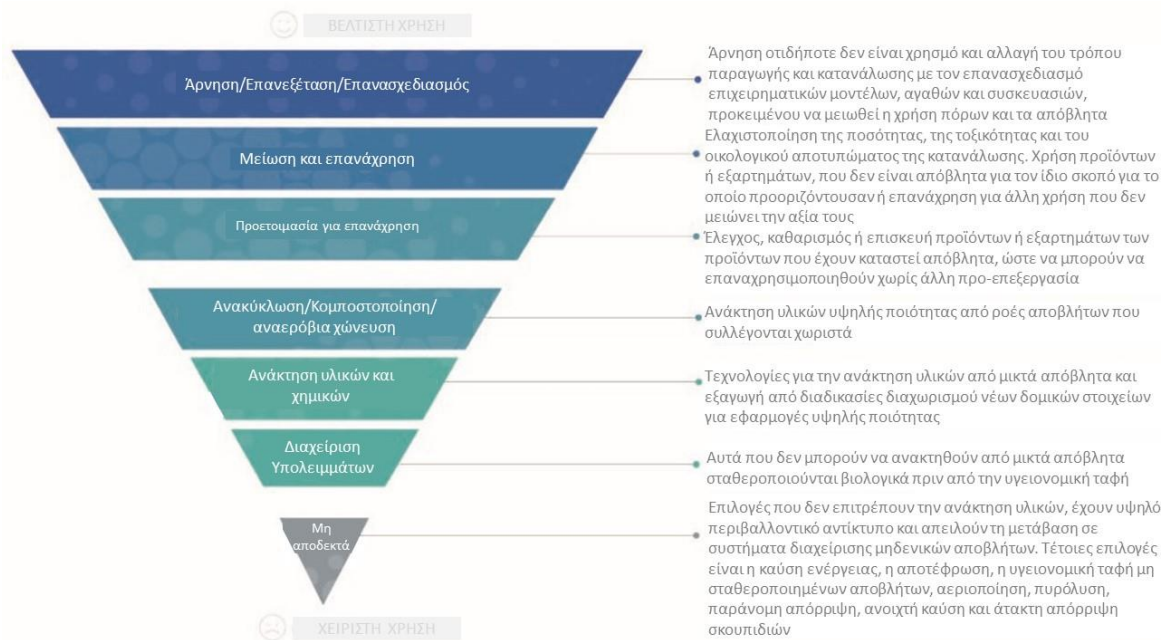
ΒΕΛΤΙΣΤΗ ΧΡΗΣΗ

Άρνηση/Επανεξέταση/Επανασχεδιασμός

Άρνηση οτιδήποτε δεν είναι χρησιμό και αλλαγή του τρόπου παραγωγής και κατανάλωσης με τον επανασχεδιασμό επιχειρηματικών μοντέλων, αγαθών και συσκευασιών, προκειμένου να μειωθεί η χρήση πόρων και τα απόβλητα

Μείωση και επανάχρηση

Ελαχιστοποίηση της ποσότητας, της τοξικότητας και του οικολογικού αποτυπώματος της κατανάλωσης. Χρήση προϊόντων ή εξαρτημάτων, που δεν είναι απόβλητα για τον ίδιο σκοπό για το οποίο προοριζόντουσαν ή επανάχρηση για άλλη χρήση που δεν μειώνει την αξία τους

Προετοιμασία για επανάχρηση

Έλεγχος, καθαρισμός ή επισκευή προϊόντων ή εξαρτημάτων των προϊόντων που έχουν καταστεί απόβλητα, ώστε να μπορούν να επαναχρησιμοποιηθούν χωρίς άλλη προ-επεξεργασία

Ανακύκλωση/Κομποστοποίηση/ αναερόβια χώνευση

Ανάκτηση υλικών υψηλής ποιότητας από ροές αποβλήτων που συλλέγονται χωριστά

Ανάκτηση υλικών και χημικών

Τεχνολογίες για την ανάκτηση υλικών από μικτά απόβλητα και εξαγωγή από διαδικασίες διαχωρισμού νέων δομικών στοιχείων για εφαρμογές υψηλής ποιότητας

Διαχείριση Υπολειμμάτων

Αυτά που δεν μπορούν να ανακτηθούν από μικτά απόβλητα σταθεροποιούνται βιολογικά πριν από την υγειονομική ταφή

Μη αποδεκτά

Επιλογές που δεν επιτρέπουν την ανάκτηση υλικών, έχουν υψηλό περιβαλλοντικό αντίκτυπο και απειλούν τη μετάβαση σε συστήματα διαχείρισης μηδενικών αποβλήτων. Τέτοιες επιλογές είναι η καύση ενέργειας, η αποτέφρωση, η υγειονομική ταφή μη σταθεροποιημένων αποβλήτων, αεριοποίηση, πυρόλυση, παράνομη απόρριψη, ανοιχτή καύση και άτακτη απόρριψη σκουπιδιών

ΧΕΙΡΙΣΤΗ ΧΡΗΣΗ